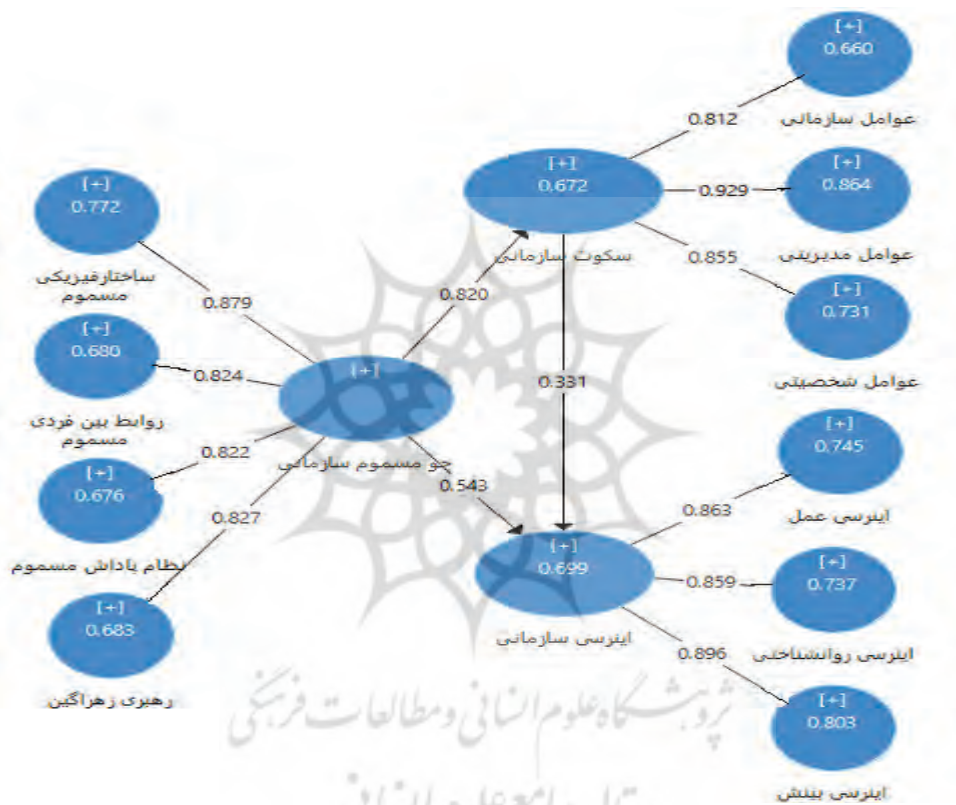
[+]
0.660
عوامل سازمانی

0.812

[+]
0.672
سکوت سازمانی

0.929

[+]
0.864
عوامل مدیریتی

0.855

[+]
0.731
عوامل شخصیتی

[+]
0.772
ساختارفیزیکی مسموم

0.879

0.820

[+]
0.680
روابط بین فردی مسموم

0.824

[+]
جو مسموم سازمانی

0.331

[+]
0.745
اینرسی عمل

0.822

[+]
0.676
نظام پاداش مسموم

0.543

0.827

0.863

[+]
0.699
اینرسی سازمانی

0.859

[+]
0.737
اینرسی روانشناختی

[+]
0.683
رهبری زهراگین

0.896

[+]
0.803
اینرسی بینش

پژوهشگاه علوم انسانی و مطالعات فرهنگی